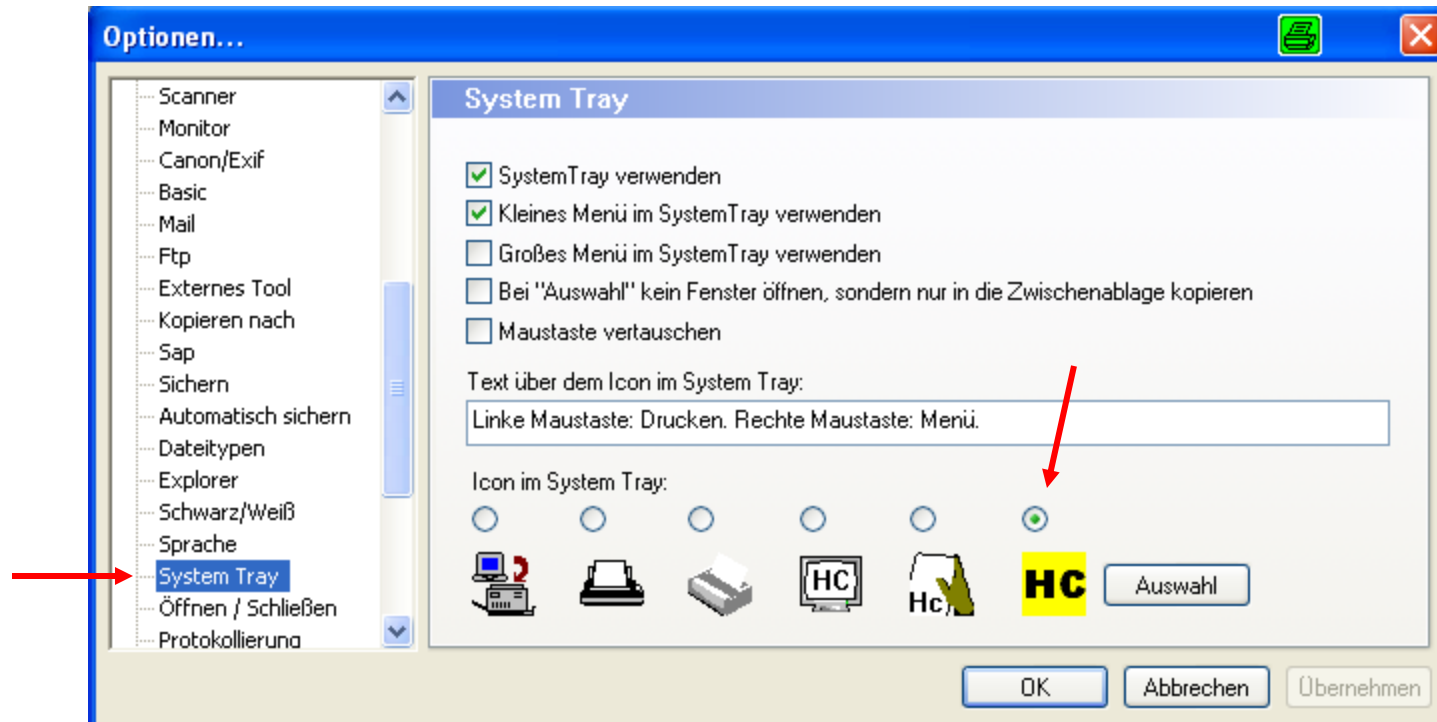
Optionen...

Scanner
Monitor
Canon/Exif
Basic
Mail
Ftp
Externes Tool
Kopieren nach
Sap
Sichern
Automatisch sichern
Dateitypen
Explorer
Schwarz/Weiß
Sprache
System Tray
Öffnen / Schließen
Protokollierung

System Tray

SystemTray verwenden
Kleines Menü im SystemTray verwenden
Großes Menü im SystemTray verwenden
Bei "Auswahl" kein Fenster öffnen, sondern nur in die Zwischenablage kopieren
Maustaste vertauschen

Text über dem Icon im System Tray:
Linke Maustaste: Drucken. Rechte Maustaste: Menü.

Icon im System Tray:

HC
Hc
HC
Auswahl

OK
Abbrechen
Übernehmen